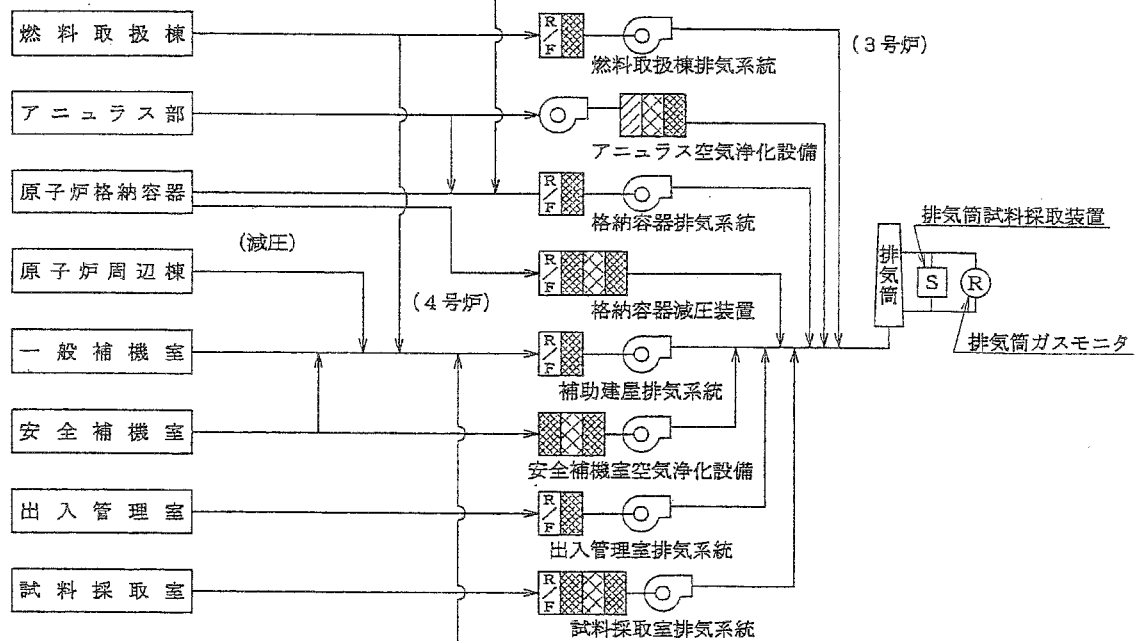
燃料取扱棟

R/F

燃料取扱棟排気系統

(3号炉)

アニュラス部

アニュラス空気浄化設備

原子炉格納容器

R/F

格納容器排気系統

排気筒試料採取装置

(減圧)

原子炉周辺棟

R/F

(4号炉)

格納容器減圧装置

排気筒

S

R

一般補機室

R/F

排気筒ガスモニタ

補助建屋排気系統

安全補機室

安全補機室空気浄化設備

出入管理室

R/F

出入管理室排気系統

試料採取室

R/F

試料採取室排気系統